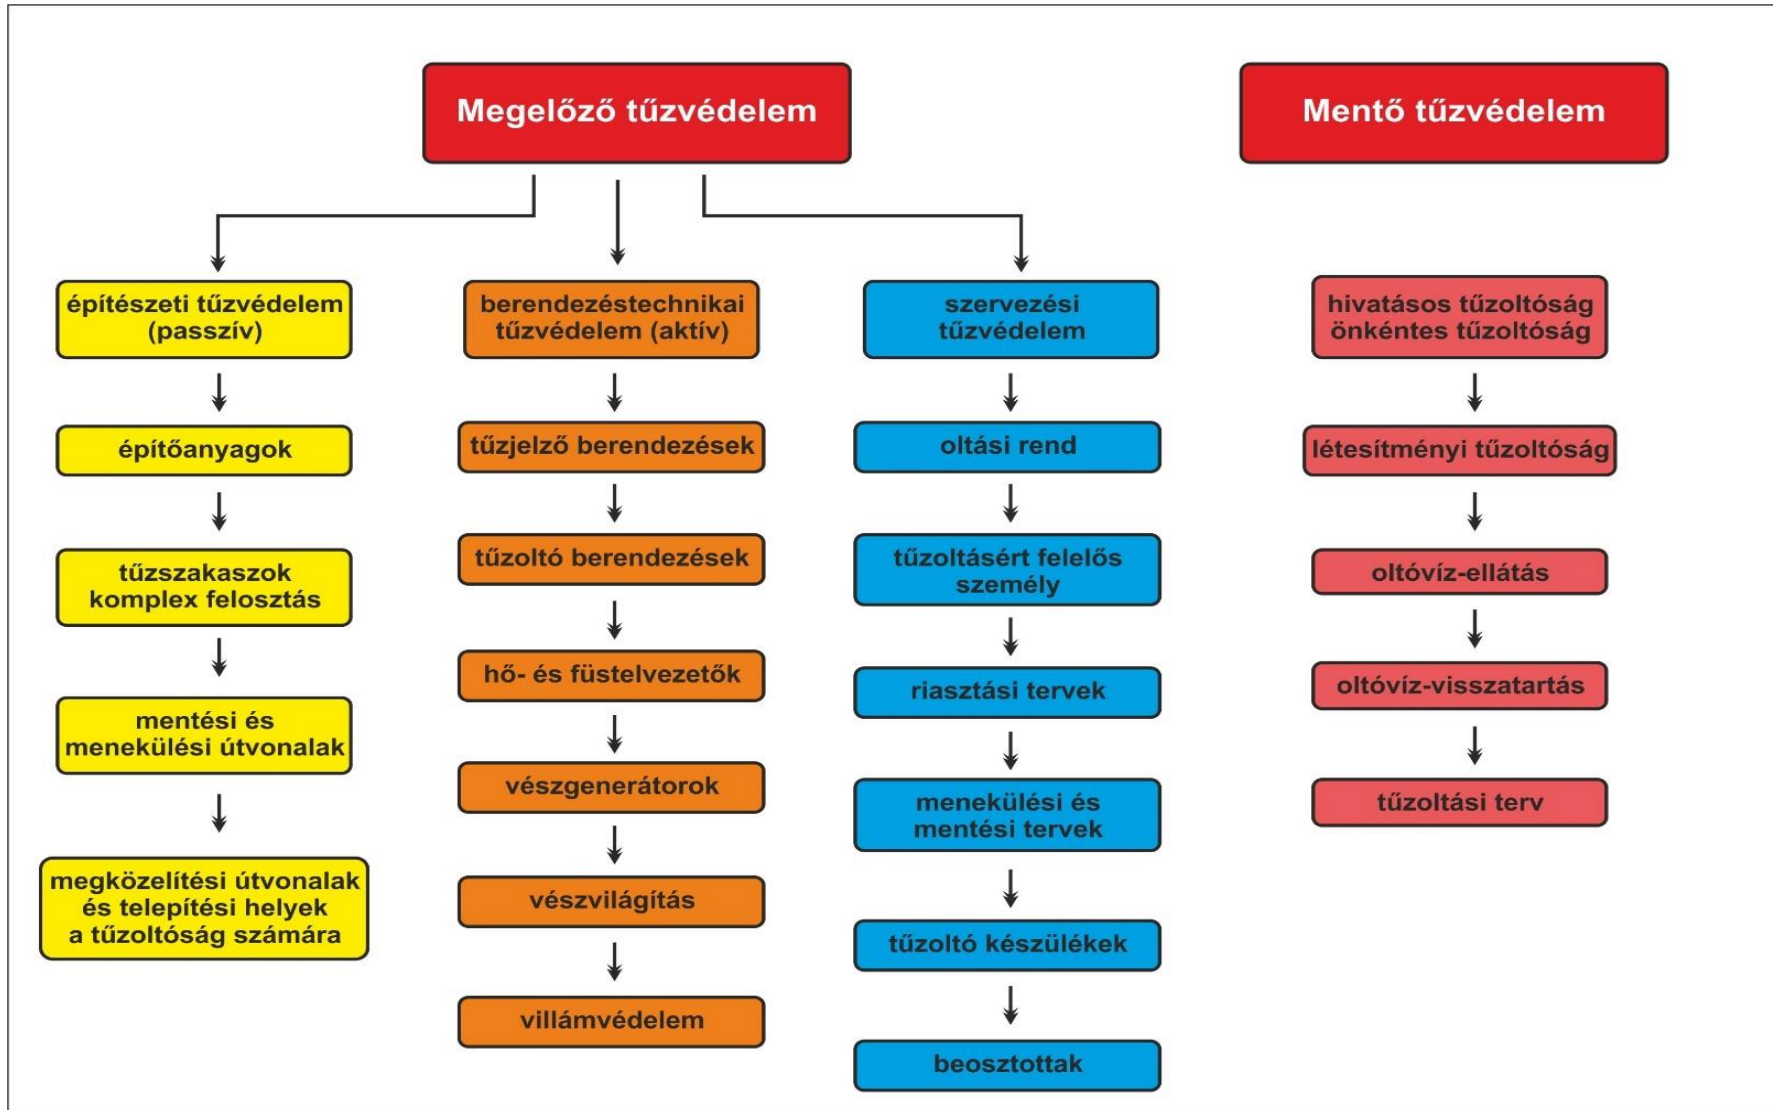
Megelőző tűzvédelem

Mentő tűzvédelem

építészeti tűzvédelem (passzív)

építőanyagok

tűzszakaszok komplex felosztás

mentési és menekülési útvonalak

megközelítési útvonalak és telepítési helyek a tűzoltóság számára

berendezéstechnikai tűzvédelem (aktív)

tűzjelző berendezések

tűzoltó berendezések

hő- és füstelvezetők

vészgenerátorok

vészvilágítás

villámvédelem

szervezési tűzvédelem

oltási rend

tűzoltásért felelős személy

riasztási tervek

menekülési és mentési tervek

tűzoltó készülékek

beosztottak

hivatásos tűzoltóság önkéntes tűzoltóság

létesítményi tűzoltóság

oltóvíz-ellátás

oltóvíz-visszatartás

tűzoltási terv